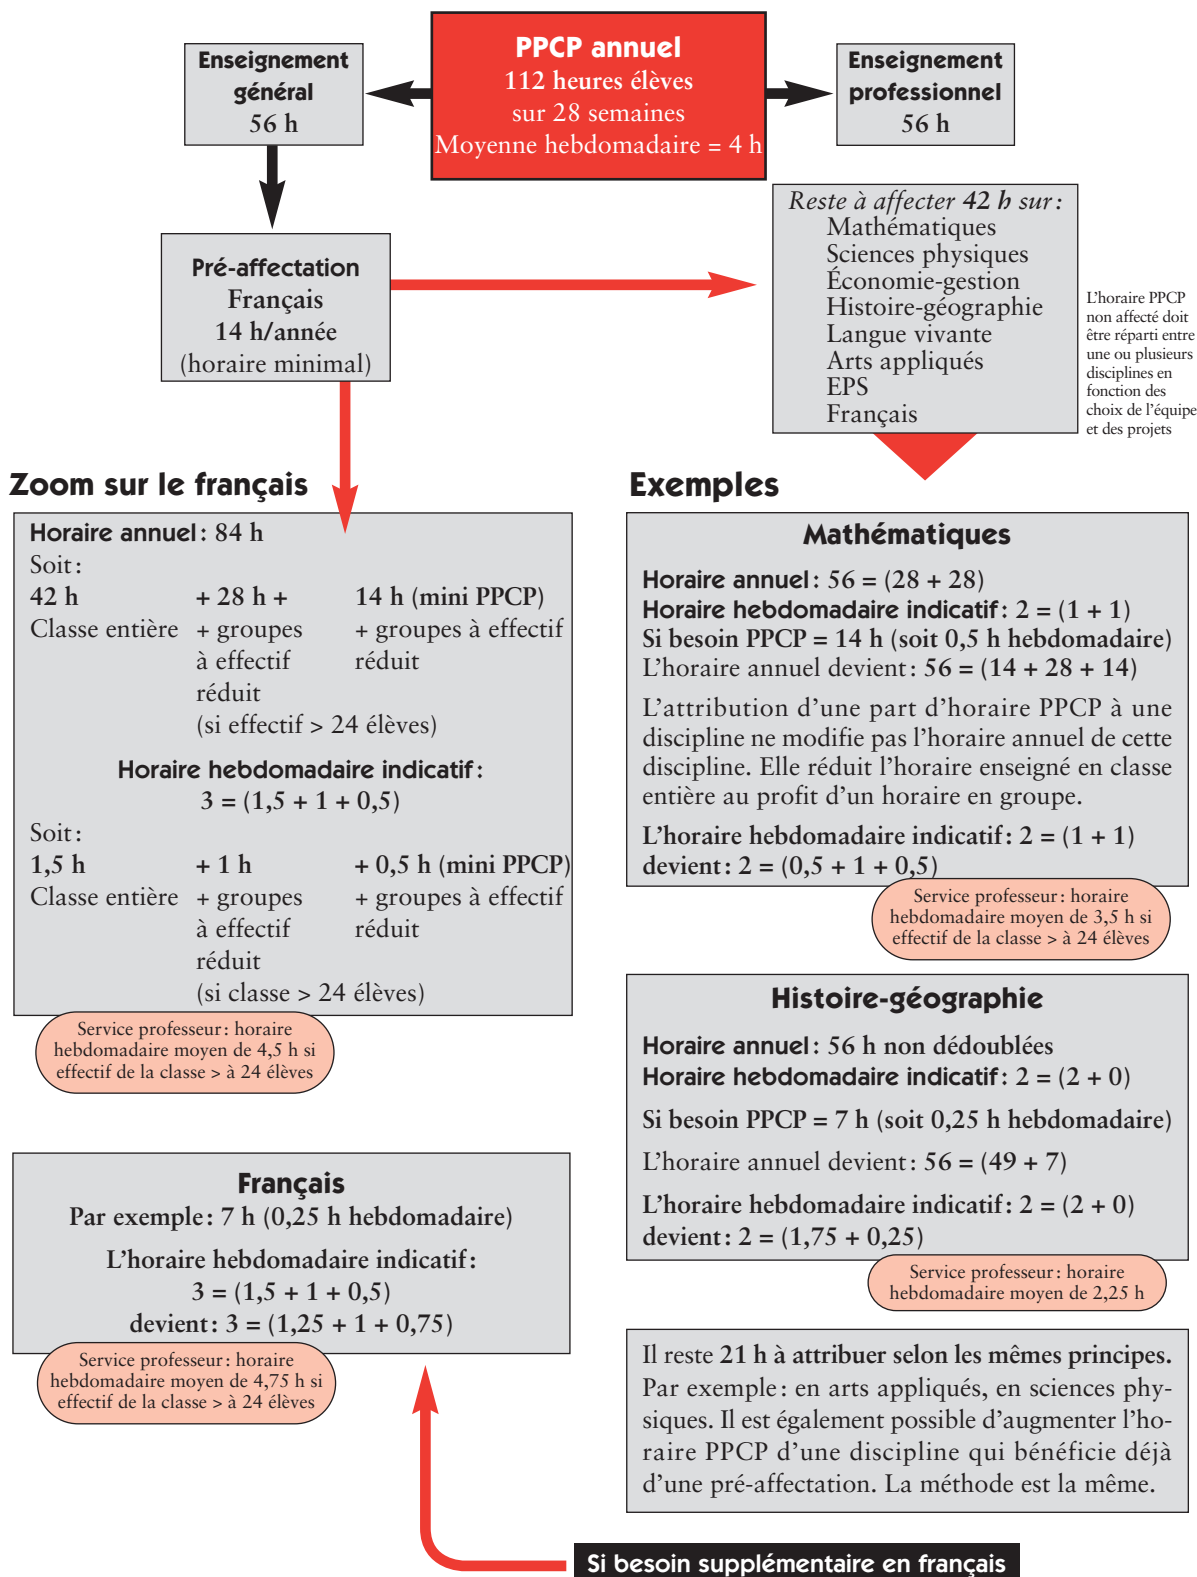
Enseignement général
56 h

PPCP annuel
112 heures élèves
sur 28 semaines
Moyenne hebdomadaire = 4 h

Enseignement professionnel
56 h

Pré-affectation
Français
14 h/année
(horaire minimal)

Reste à affecter 42 h sur :
Mathématiques
Sciences physiques
Économie-gestion
Histoire-géographie
Langue vivante
Arts appliqués
EPS
Français

L'horaire PPCP non affecté doit être réparti entre une ou plusieurs disciplines en fonction des choix de l'équipe et des projets

Zoom sur le français

Horaire annuel : 84 h
Soit :

| 42 h | + 28 h + | 14 h (mini PPCP) |
|---|---|---|
| Classe entière | + groupes à effectif réduit (si effectif > 24 élèves) | + groupes à effectif réduit |

Horaire hebdomadaire indicatif :
3 = (1,5 + 1 + 0,5)
Soit :

| 1,5 h | + 1 h | + 0,5 h (mini PPCP) |
|---|---|---|
| Classe entière | + groupes à effectif réduit (si classe > 24 élèves) | + groupes à effectif réduit |

Service professeur : horaire hebdomadaire moyen de 4,5 h si effectif de la classe > à 24 élèves

Français
Par exemple : 7 h (0,25 h hebdomadaire)
L'horaire hebdomadaire indicatif :
3 = (1,5 + 1 + 0,5)
devient : 3 = (1,25 + 1 + 0,75)

Service professeur : horaire hebdomadaire moyen de 4,75 h si effectif de la classe > à 24 élèves

Exemples

Mathématiques
Horaire annuel : 56 = (28 + 28)
Horaire hebdomadaire indicatif : 2 = (1 + 1)
Si besoin PPCP = 14 h (soit 0,5 h hebdomadaire)
L'horaire annuel devient : 56 = (14 + 28 + 14)
L'attribution d'une part d'horaire PPCP à une discipline ne modifie pas l'horaire annuel de cette discipline. Elle réduit l'horaire enseigné en classe entière au profit d'un horaire en groupe.
L'horaire hebdomadaire indicatif : 2 = (1 + 1)
devient : 2 = (0,5 + 1 + 0,5)

Service professeur : horaire hebdomadaire moyen de 3,5 h si effectif de la classe > à 24 élèves

Histoire-géographie
Horaire annuel : 56 h non dédoublées
Horaire hebdomadaire indicatif : 2 = (2 + 0)
Si besoin PPCP = 7 h (soit 0,25 h hebdomadaire)
L'horaire annuel devient : 56 = (49 + 7)
L'horaire hebdomadaire indicatif : 2 = (2 + 0)
devient : 2 = (1,75 + 0,25)

Service professeur : horaire hebdomadaire moyen de 2,25 h

Il reste 21 h à attribuer selon les mêmes principes. Par exemple : en arts appliqués, en sciences physiques. Il est également possible d'augmenter l'horaire PPCP d'une discipline qui bénéficie déjà d'une pré-affectation. La méthode est la même.

Si besoin supplémentaire en français